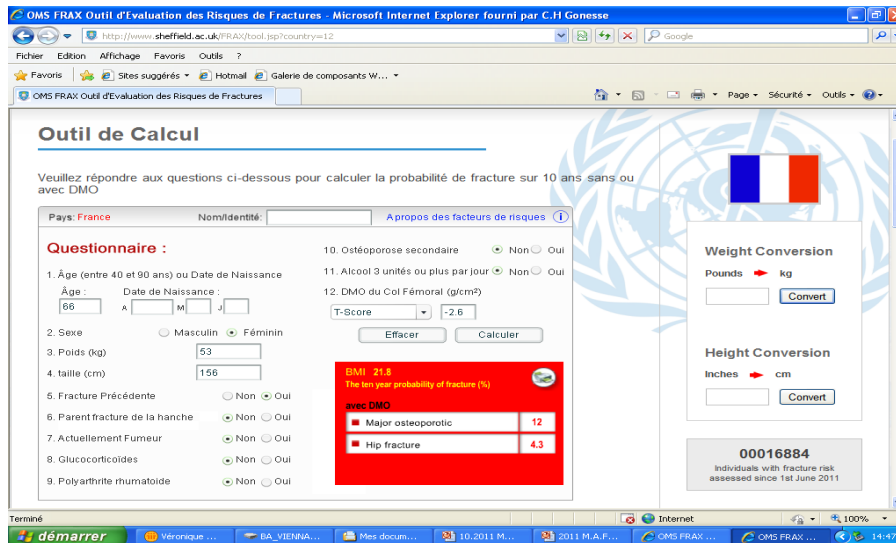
OMS FRAX Outil d'Evaluation des Risques de Fractures - Microsoft Internet Explorer fourni par C.H Gonesse

http://www.sheffield.ac.uk/FRAX/tool.jsp?country=12

Google

Fichier Edition Affichage Favoris Outils ?

Favoris Sites suggérés Hotmail Galerie de composants W...

OMS FRAX Outil d'Evaluation des Risques de Fractures

Page Sécurité Outils

Outil de Calcul

Veuillez répondre aux questions ci-dessous pour calculer la probabilité de fracture sur 10 ans sans ou avec DMO

Pays: France Nom/Identité: A propos des facteurs de risques

Questionnaire :

1. Âge (entre 40 et 90 ans) ou Date de Naissance

Âge: 66 Date de Naissance: A M J

2. Sexe Masculin Féminin

3. Poids (kg) 53

4. taille (cm) 156

5. Fracture Précédente Non Oui

6. Parent fracture de la hanche Non Oui

7. Actuellement Fumeur Non Oui

8. Glucocorticoïdes Non Oui

9. Polyarthrite rhumatoïde Non Oui

10. Ostéoporose secondaire Non Oui

11. Alcool 3 unités ou plus par jour Non Oui

12. DMO du Col Fémoral (g/cm²)

T-Score -2.6

Effacer Calculer

BMI 21.8
The ten year probability of fracture (%)

avec DMO

| Major osteoporotic | 12 |
|---|---|
| Hip fracture | 4.3 |

Weight Conversion

Pounds kg

Convert

Height Conversion

Inches cm

Convert

00016884
Individuals with fracture risk assessed since 1st June 2011

Terminé Internet 100%

démarrer Véronique ... BA_VIENNA... Mes docum... 10.2011 M... 2011 M.A.F... OMS FRAX ... OMS FRAX ... 14:47